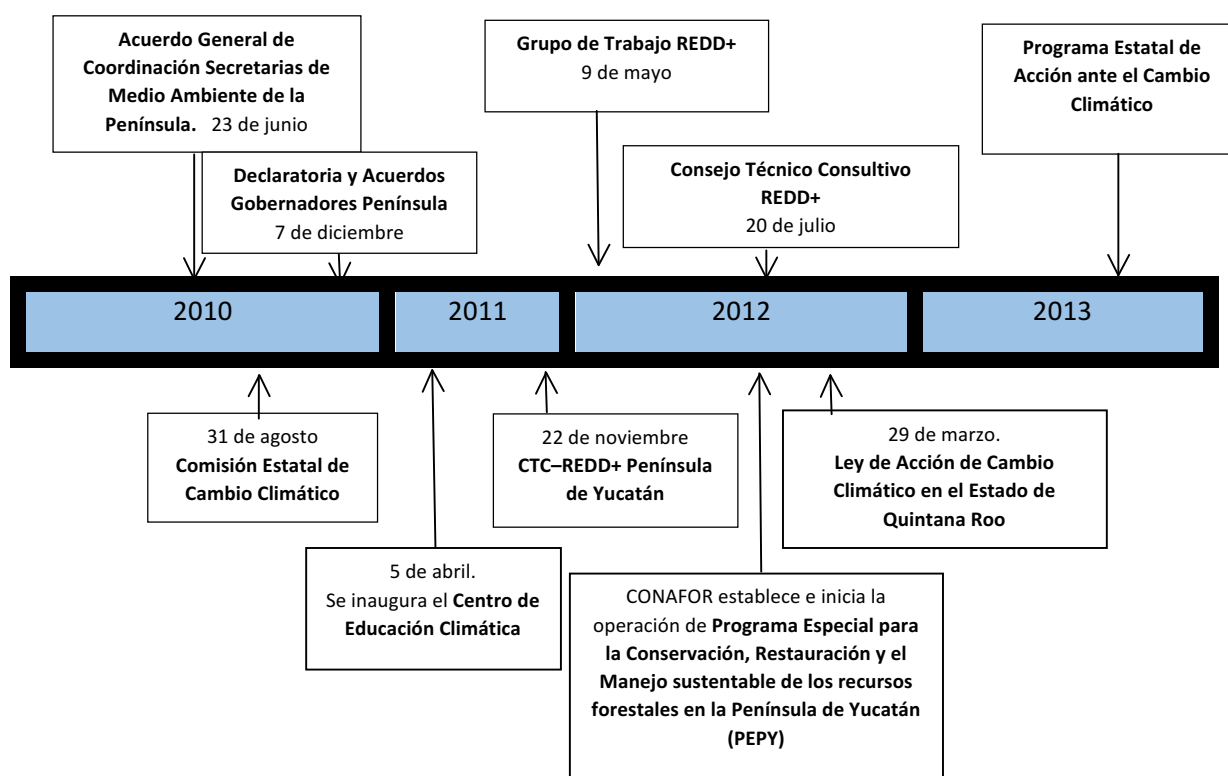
Acuerdo General de Coordinación Secretarias de Medio Ambiente de la Península. 23 de junio

Declaratoria y Acuerdos Gobernadores Península
7 de diciembre

Grupo de Trabajo REDD+
9 de mayo

Consejo Técnico Consultivo REDD+
20 de julio

Programa Estatal de Acción ante el Cambio Climático

2010

2011

2012

2013

31 de agosto
Comisión Estatal de Cambio Climático

22 de noviembre
CTC–REDD+ Península de Yucatán

29 de marzo.
Ley de Acción de Cambio Climático en el Estado de Quintana Roo

5 de abril.
Se inaugura el Centro de Educación Climática

CONAFOR establece e inicia la operación de Programa Especial para la Conservación, Restauración y el Manejo sustentable de los recursos forestales en la Península de Yucatán (PEPY)